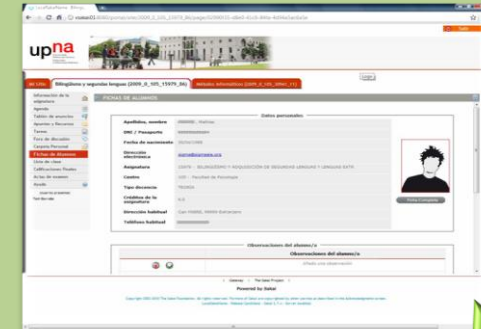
upna

Mi sitio

Bilingüismo y segundas lenguas (2009_0_105_15979_56)

Métodos Informáticos (2009_0_105_20941_11)

Información de la asignatura
Agenda
Tablón de anuncios
Apuntes y Recursos
Tareas
Foro de discusión
Carpeta Personal
Fichas de alumnos
Lista de clase
Calificaciones finales
Actas de examen
Ayuda

FICHAS DE ALUMNOS

Datos personales

Apellidos, nombre
DNI / Pasaporte
Fecha de nacimiento
Dirección electrónica
Asignatura
Centro
Tipo docencia
Créditos de la asignatura
Dirección habitual
Teléfono habitual

Foto completa

Observaciones del alumno/a

Observaciones del alumno/a

Powered by Sakai